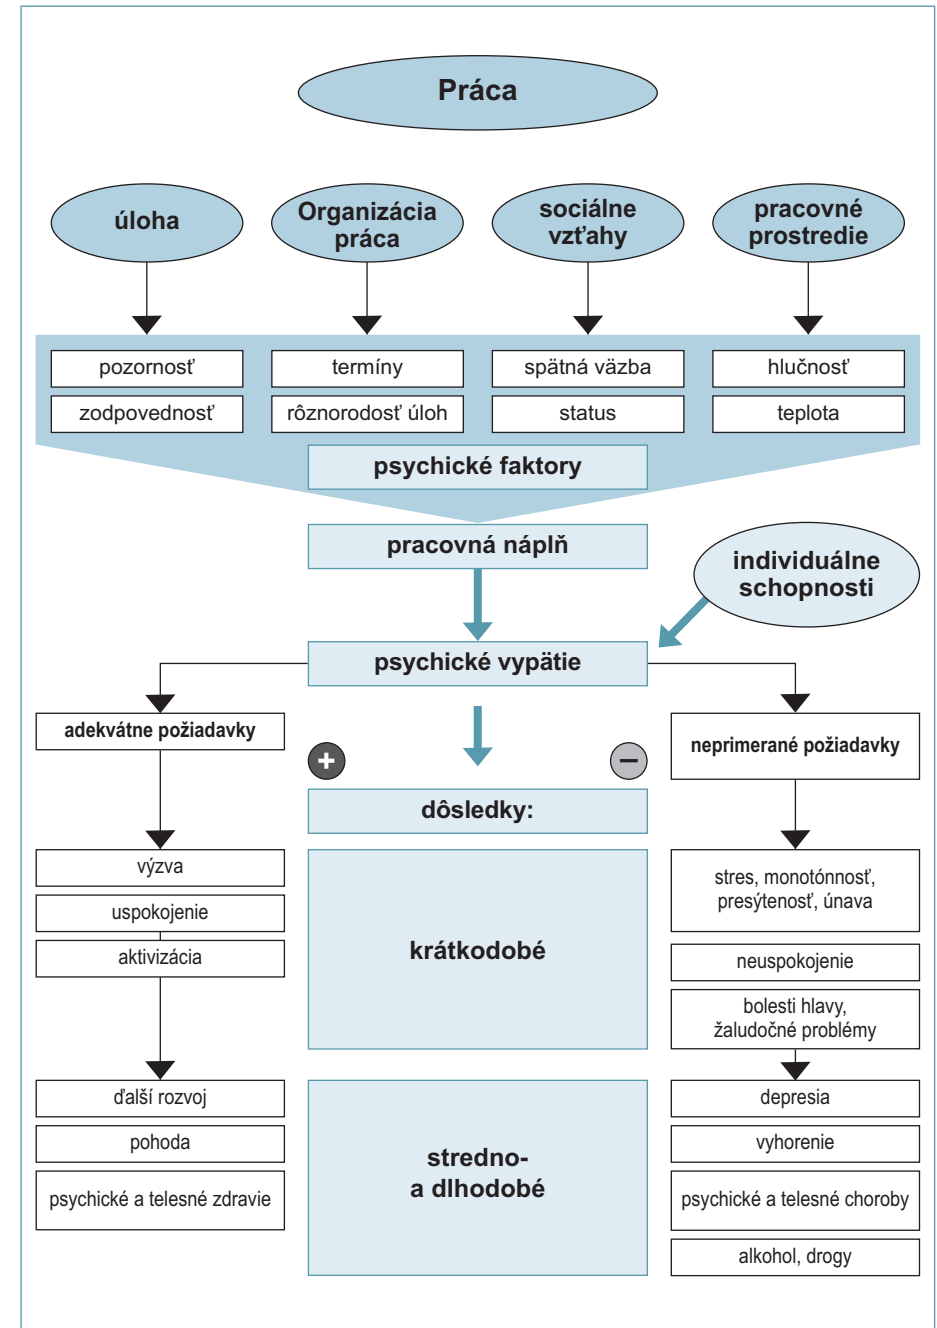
Práca

úloha

Organizácia práca

sociálne vzťahy

pracovné prostredie

pozornosť

zodpovednosť

termíny

rôznorodosť úloh

spätná väzba

status

hlučnosť

teplota

psychické faktory

pracovná náplň

individuálne schopnosti

psychické vypätie

adekvátne požiadavky

+

−

neprimerané požiadavky

dôsledky:

výzva

uspokojenie

aktivizácia

krátkodobé

stres, monotónnosť, presýtenosť, únava

neuspokojenie

bolesti hlavy, žaludočné problémy

ďalší rozvoj

pohoda

psychické a telesné zdravie

stredno- a dlhodobé

depresia

vyhorenie

psychické a telesné choroby

alkohol, drogy